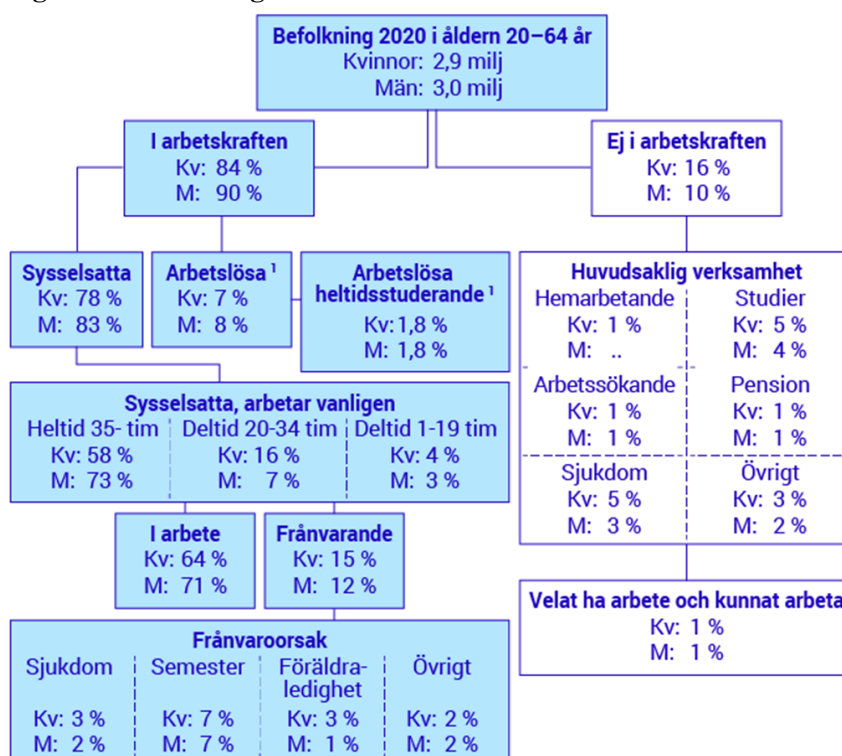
Befolkning 2020 i åldern 20–64 år
Kvinnor: 2,9 milj
Män: 3,0 milj

I arbetskraften
Kv: 84 %
M: 90 %

Ej i arbetskraften
Kv: 16 %
M: 10 %

Sysselsatta
Kv: 78 %
M: 83 %

Arbetslösa ¹
Kv: 7 %
M: 8 %

Arbetslösa heltidsstuderande ¹
Kv: 1,8 %
M: 1,8 %

Huvudsaklig verksamhet

| Hemarbetande | Studier |
|---|---|
| Kv: 1 % | Kv: 5 % |
| M: .. | M: 4 % |
| Arbetssökande | Pension |
| Kv: 1 % | Kv: 1 % |
| M: 1 % | M: 1 % |
| Sjukdom | Övrigt |
| Kv: 5 % | Kv: 3 % |
| M: 3 % | M: 2 % |

Sysselsatta, arbetar vanligen

| Heltid 35- tim | Deltid 20-34 tim | Deltid 1-19 tim |
|---|---|---|
| Kv: 58 % | Kv: 16 % | Kv: 4 % |
| M: 73 % | M: 7 % | M: 3 % |

I arbete
Kv: 64 %
M: 71 %

Frånvarande
Kv: 15 %
M: 12 %

Velat ha arbete och kunnat arbeta
Kv: 1 %
M: 1 %

Frånvaroorsak

| Sjukdom | Semester | Föräldraledighet | Övrigt |
|---|---|---|---|
| Kv: 3 % | Kv: 7 % | Kv: 3 % | Kv: 2 % |
| M: 2 % | M: 7 % | M: 1 % | M: 2 % |